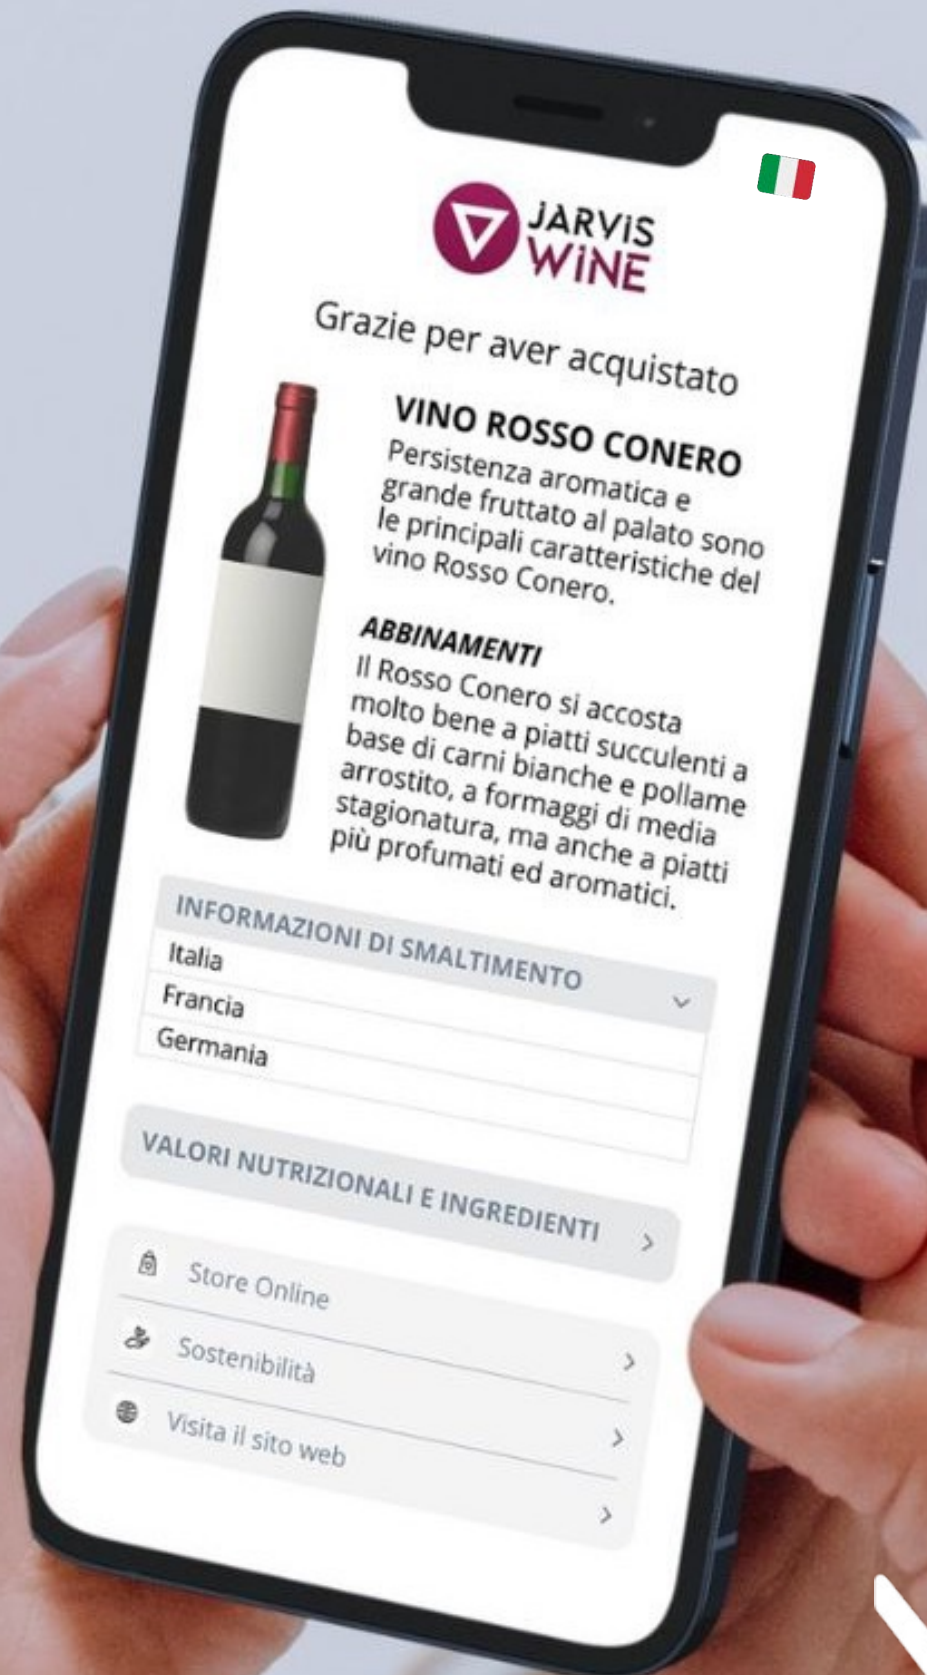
JARVIS WINE

Grazie per aver acquistato

VINO ROSSO CONERO
Persistenza aromatica e grande fruttato al palato sono le principali caratteristiche del vino Rosso Conero.

ABBINAMENTI
Il Rosso Conero si accosta molto bene a piatti succulenti a base di carni bianche e pollame arrostito, a formaggi di media stagionatura, ma anche a piatti più profumati ed aromatici.

INFORMAZIONI DI SMALTIMENTO

Italia

Francia

Germania

VALORI NUTRIZIONALI E INGREDIENTI

Store Online

Sostenibilità

Visita il sito web